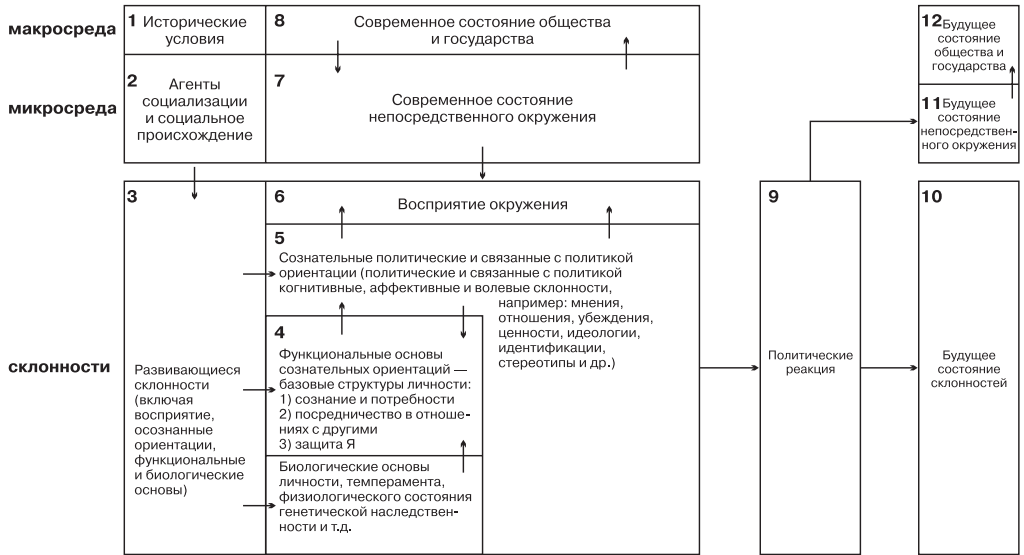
макросреда

1 Исторические условия

8 Современное состояние общества и государства

12 Будущее состояние общества и государства

микросреда

2 Агенты социализации и социальное происхождение

7 Современное состояние непосредственного окружения

11 Будущее состояние непосредственного окружения

3

6 Восприятие окружения

5 Сознательные политические и связанные с политикой ориентации (политические и связанные с политикой когнитивные, аффективные и волевые склонности, например: мнения, отношения, убеждения, ценности, идеологии, идентификации, стереотипы и др.)

4 Функциональные основы сознательных ориентаций — базовые структуры личности:
1) сознание и потребности
2) посредничество в отношениях с другими
3) защита Я

Биологические основы личности, темперамента, физиологического состояния генетической наследственности и т.д.

склонности

Развивающиеся склонности (включая восприятие, осознанные ориентации, функциональные и биологические основы)

9 Политические реакция

10 Будущее состояние склонностей